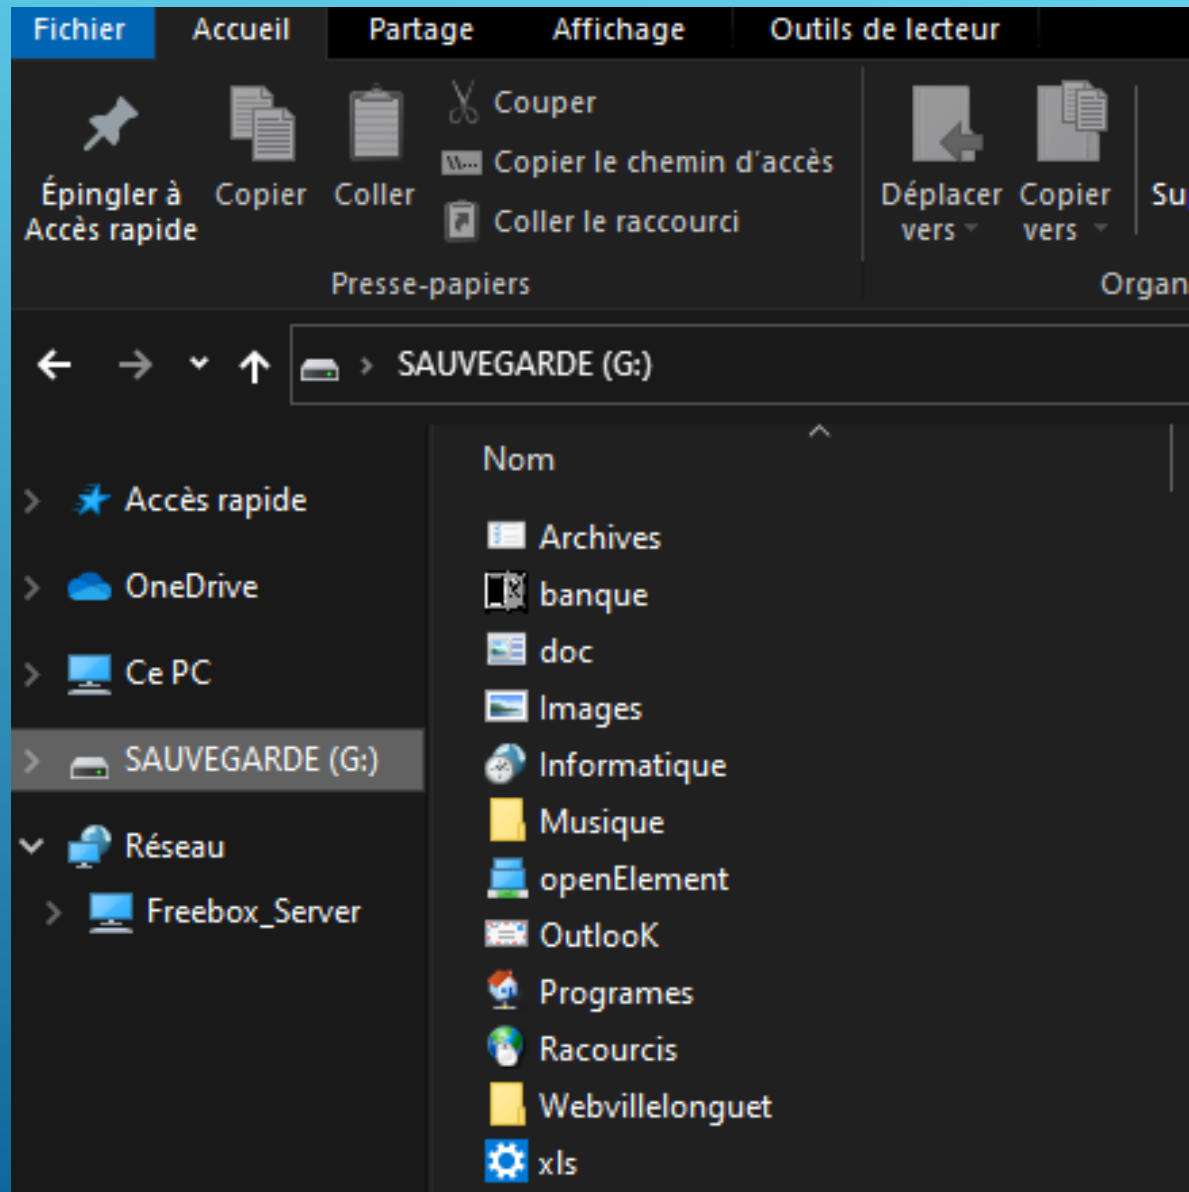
Fichier Accueil Partage Affichage Outils de lecteur

Épingler à Accès rapide
Copier
Coller
Couper
Copier le chemin d'accès
Coller le raccourci
Presse-papiers

Déplacer vers
Copier vers
Su
Organ

SAUVEGARDE (G:)

Accès rapide
OneDrive
Ce PC
SAUVEGARDE (G:)
Réseau
Freebox_Server

Nom
Archives
banque
doc
Images
Informatique
Musique
openElement
OutlooK
Programes
Racourcis
Webvillelonguet
xls